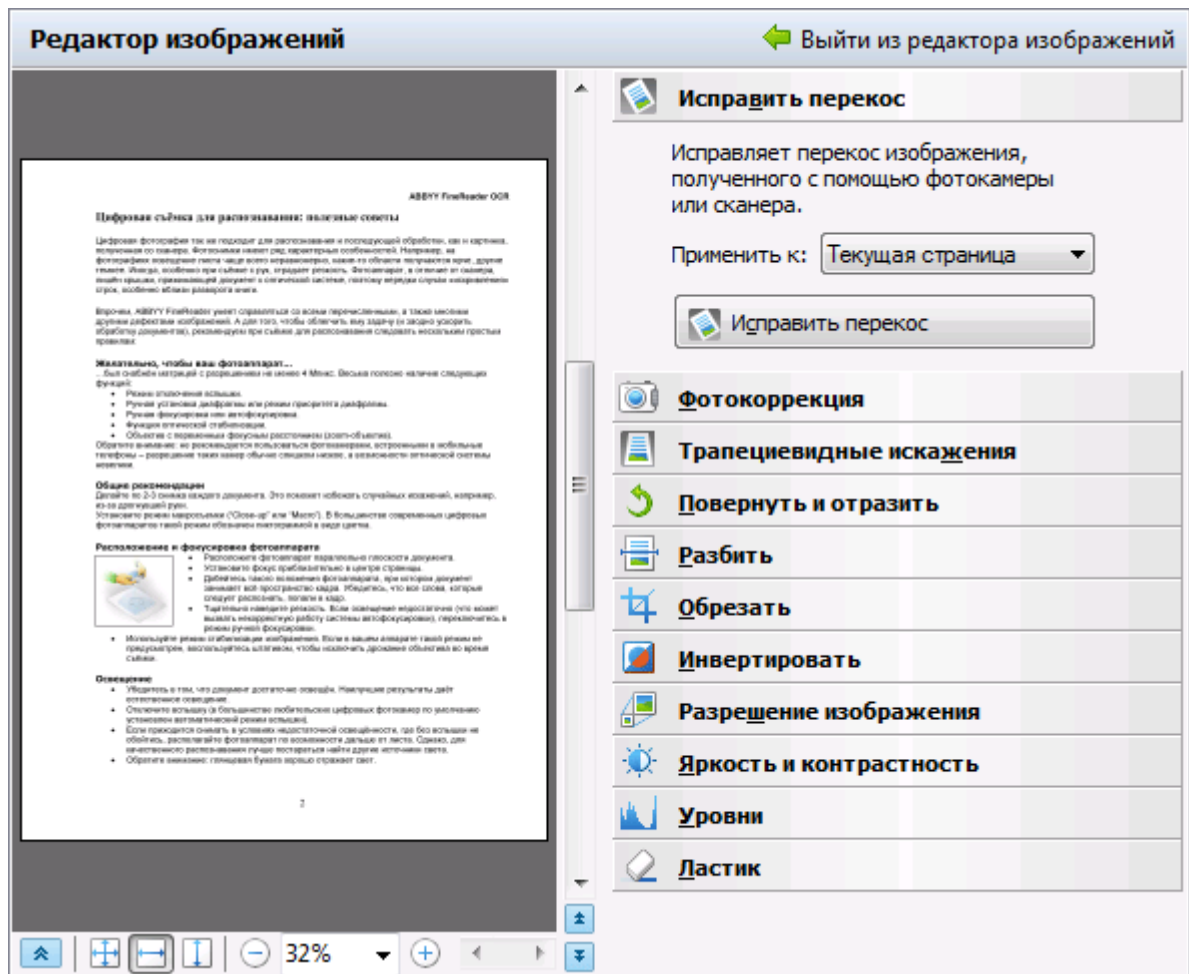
Редактор изображений

Выйти из редактора изображений

ABBYY FineReader OCR

Цифровая съёмка для распознавания: полезные советы

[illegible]

Желательно, чтобы ваш фотоаппарат...

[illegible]

Общие рекомендации

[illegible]

Расположение и фокусировка фотоаппарата

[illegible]

Освещение

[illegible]

2

Исправить перекос

Исправляет перекос изображения, полученного с помощью фотокамеры или сканера.

Применить к: Текущая страница

Исправить перекос

Фотокоррекция

Трапециевидные искажения

Повернуть и отразить

Разбить

Обрезать

Инвертировать

Разрешение изображения

Яркость и контрастность

Уровни

Ластик

32%